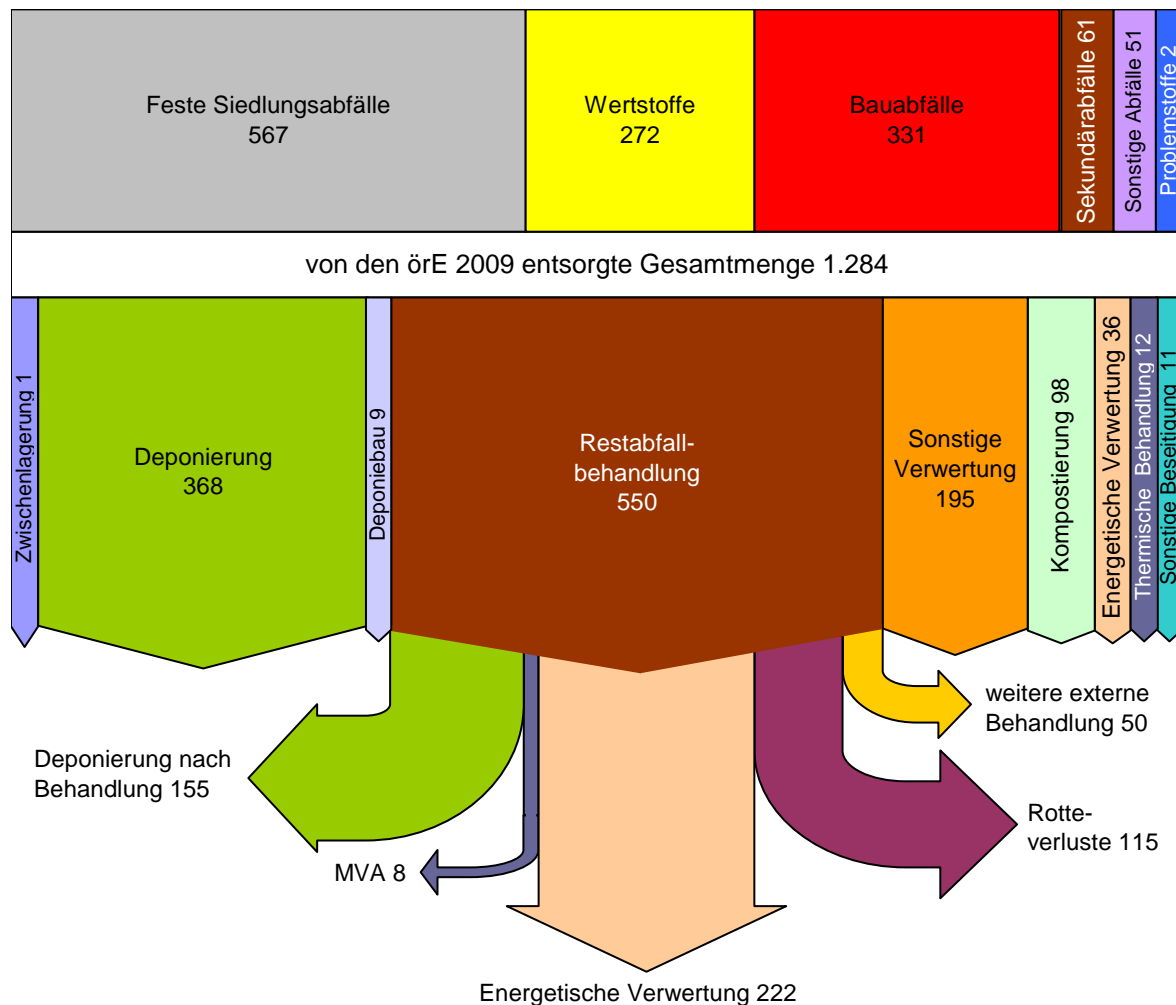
Feste Siedlungsabfälle
567

Wertstoffe
272

Bauabfälle
331

Sekundärabfälle 61

Sonstige Abfälle 51

Problemstoffe 2

von den örE 2009 entsorgte Gesamtmenge 1.284

Zwischenlagerung 1

Deponierung
368

Deponiebau 9

Restabfallbehandlung
550

Sonstige Verwertung
195

Kompostierung 98

Energetische Verwertung 36

Thermische Behandlung 12

Sonstige Beseitigung 11

weitere externe Behandlung 50

Deponierung nach Behandlung 155

Rotteverluste 115

MVA 8

Energetische Verwertung 222